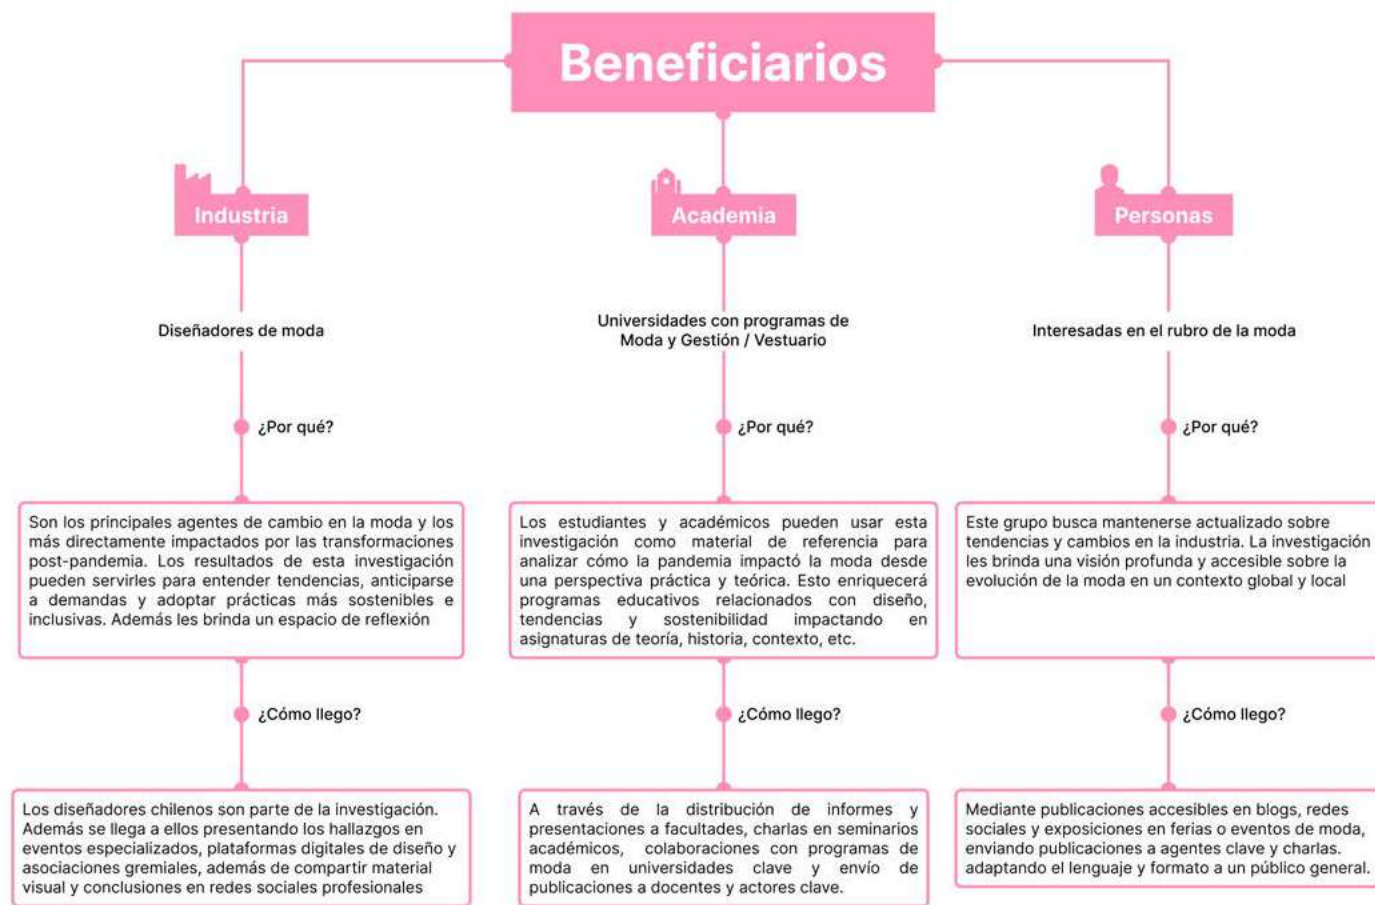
Beneficiarios

Industria

Diseñadores de moda

¿Por qué?

Son los principales agentes de cambio en la moda y los más directamente impactados por las transformaciones post-pandemia. Los resultados de esta investigación pueden servirles para entender tendencias, anticiparse a demandas y adoptar prácticas más sostenibles e inclusivas. Además les brinda un espacio de reflexión

¿Cómo llego?

Los diseñadores chilenos son parte de la investigación. Además se llega a ellos presentando los hallazgos en eventos especializados, plataformas digitales de diseño y asociaciones gremiales, además de compartir material visual y conclusiones en redes sociales profesionales

Academia

Universidades con programas de Moda y Gestión / Vestuario

¿Por qué?

Los estudiantes y académicos pueden usar esta investigación como material de referencia para analizar cómo la pandemia impactó la moda desde una perspectiva práctica y teórica. Esto enriquecerá programas educativos relacionados con diseño, tendencias y sostenibilidad impactando en asignaturas de teoría, historia, contexto, etc.

¿Cómo llego?

A través de la distribución de informes y presentaciones a facultades, charlas en seminarios académicos, colaboraciones con programas de moda en universidades clave y envío de publicaciones a docentes y actores clave.

Personas

Interesadas en el rubro de la moda

¿Por qué?

Este grupo busca mantenerse actualizado sobre tendencias y cambios en la industria. La investigación les brinda una visión profunda y accesible sobre la evolución de la moda en un contexto global y local

¿Cómo llego?

Mediante publicaciones accesibles en blogs, redes sociales y exposiciones en ferias o eventos de moda, enviando publicaciones a agentes clave y charlas. adaptando el lenguaje y formato a un público general.